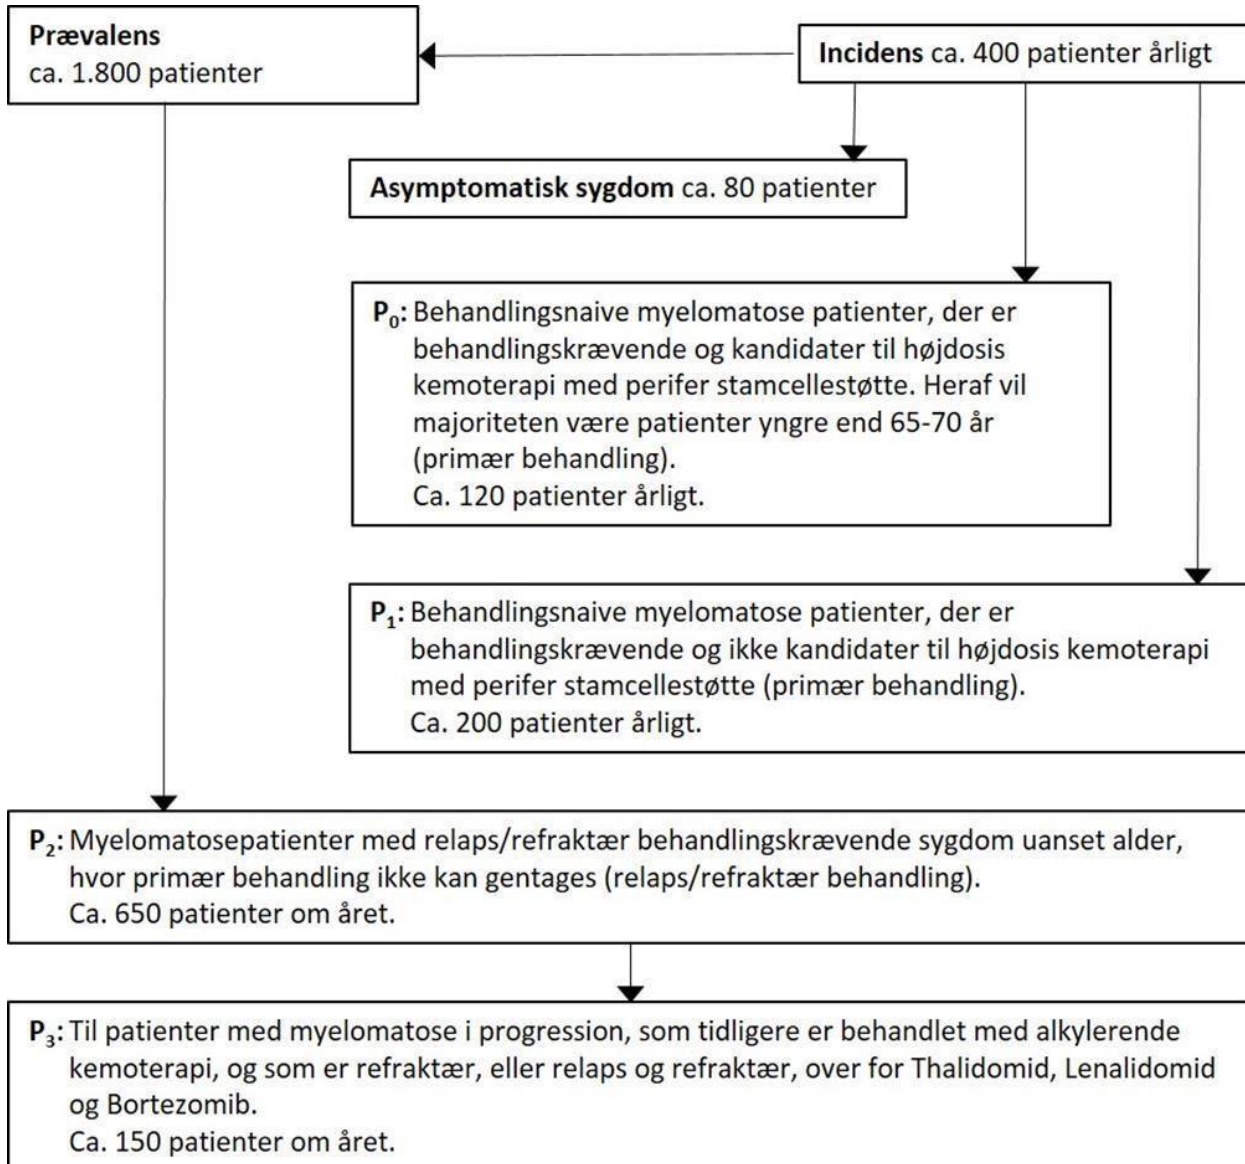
**Prævalens**
ca. 1.800 patienter

**Incidens** ca. 400 patienter årligt

**Asymptomatisk sygdom** ca. 80 patienter

**$P_0$:** Behandlingsnaive myelomatose patienter, der er behandlingskrævende og kandidater til højdosis kemoterapi med perifer stamcellestøtte. Heraf vil majoriteten være patienter yngre end 65-70 år (primær behandling).
Ca. 120 patienter årligt.

**$P_1$:** Behandlingsnaive myelomatose patienter, der er behandlingskrævende og ikke kandidater til højdosis kemoterapi med perifer stamcellestøtte (primær behandling).
Ca. 200 patienter årligt.

**$P_2$:** Myelomatosepatienter med relaps/refraktær behandlingskrævende sygdom uanset alder, hvor primær behandling ikke kan gentages (relaps/refraktær behandling).
Ca. 650 patienter om året.

**$P_3$:** Til patienter med myelomatose i progression, som tidligere er behandlet med alkylerende kemoterapi, og som er refraktær, eller relaps og refraktær, over for Thalidomid, Lenalidomid og Bortezomib.
Ca. 150 patienter om året.